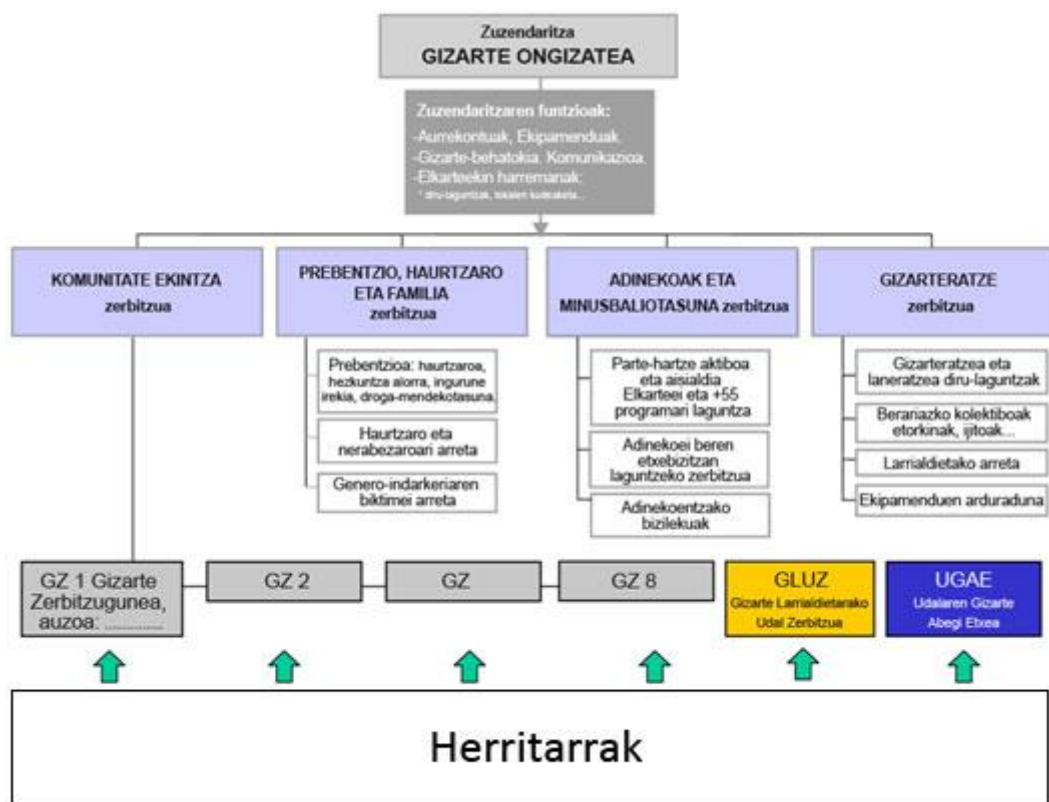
Zuzendaritza
GIZARTE ONGIZATEA

Zuzendaritzaren funtzioak:
-Aurrekontuak, Ekipamenduak.
-Gizarte-behatokia, Komunikazioa.
-Elkarteekin harremanak:
* diru-laguntzak, lokalen kudeaketa...

KOMUNITATE EKINTZA zerbitzua

PREBENTZIO, HAURTZARO ETA FAMILIA zerbitzua

Prebentzioa: haurtzaroa, hezkuntza alorra, ingurune irekia, droga-mendekotasuna.

Haurtzaro eta nerabezaroari arreta

Genero-indarkeriaren biktimei arreta

ADINEKOAK ETA MINUSBALIOTASUNA zerbitzua

Parte-hartze aktiboa eta aisialdia Elkarteei eta +55 programari laguntza

Adinekoei beren etxebizitzan laguntzeko zerbitzua

Adinekoentzako bizilekuak

GIZARTERATZE zerbitzua

Gizarteratzea eta laneratzea diru-laguntzak

Berariazko kolektiboak etorkinak, ijitoak...

Larrialdietako arreta

Ekipamenduen arduraduna

GZ 1 Gizarte Zerbitzugunea, auzoa: ............

GZ 2

GZ

GZ 8

GLUZ
Gizarte Larrialdietarako Udal Zerbitzua

UGAE
Udalaren Gizarte Abegi Etxea

Herritarrak